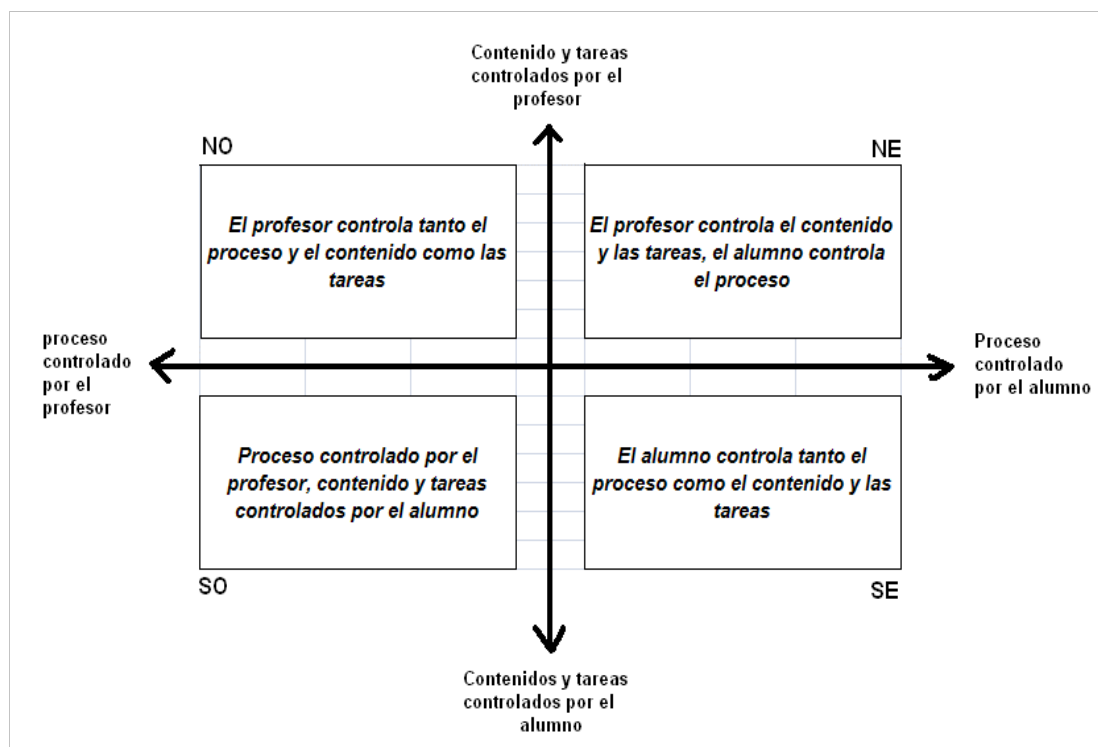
Contenido y tareas controlados por el profesor

NO

El profesor controla tanto el proceso y el contenido como las tareas

NE

El profesor controla el contenido y las tareas, el alumno controla el proceso

proceso controlado por el profesor

Proceso controlado por el alumno

Proceso controlado por el profesor, contenido y tareas controlados por el alumno

El alumno controla tanto el proceso como el contenido y las tareas

SO

SE

Contenidos y tareas controlados por el alumno